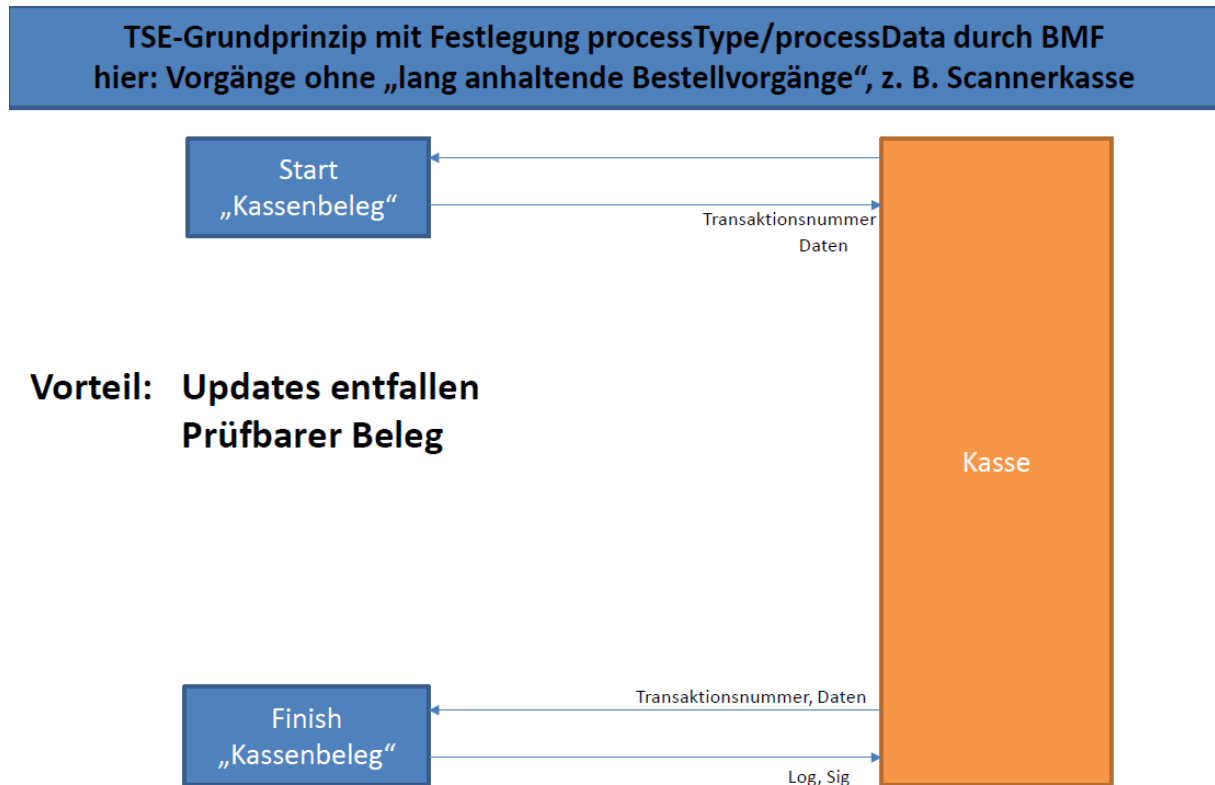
TSE-Grundprinzip mit Festlegung processType/processData durch BMF
hier: Vorgänge ohne „lang anhaltende Bestellvorgänge“, z. B. Scannerkasse

Start
„Kassenbeleg“

Transaktionsnummer
Daten

Vorteil: Updates entfallen
Prüfbarer Beleg

Kasse

Transaktionsnummer, Daten

Finish
„Kassenbeleg“

Log, Sig